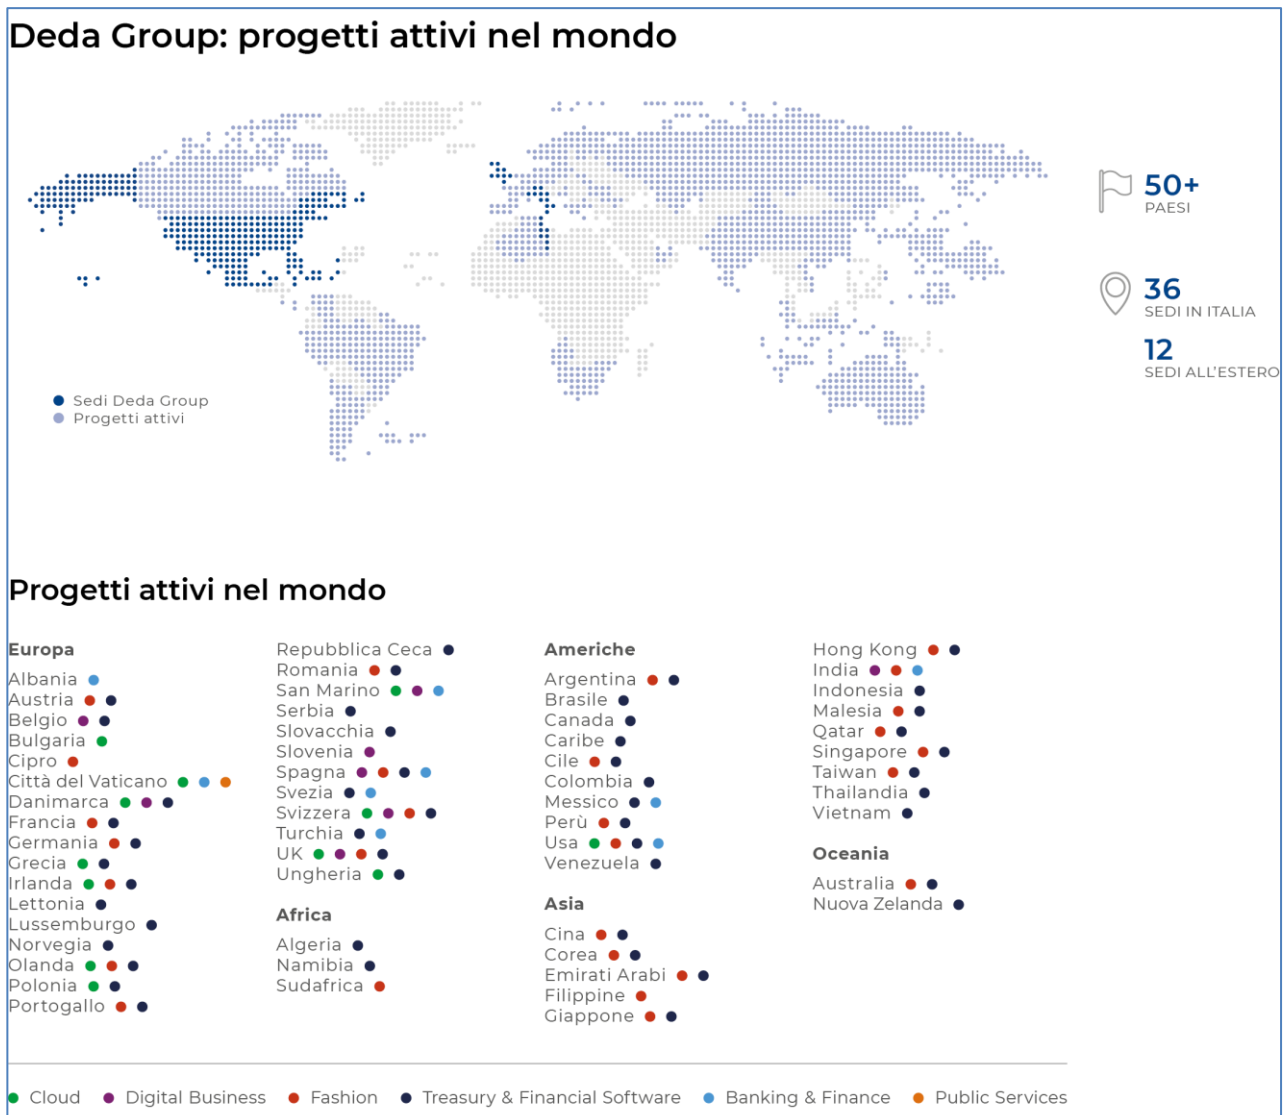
Deda Group: progetti attivi nel mondo

Sedi Deda Group
Progetti attivi

50+
PAESI

36
SEDI IN ITALIA

12
SEDI ALL'ESTERO

Progetti attivi nel mondo

Europa
Albania
Austria
Belgio
Bulgaria
Cipro
Città del Vaticano
Danimarca
Francia
Germania
Grecia
Irlanda
Lettonia
Lussemburgo
Norvegia
Olanda
Polonia
Portogallo

Repubblica Ceca
Romania
San Marino
Serbia
Slovacchia
Slovenia
Spagna
Svezia
Svizzera
Turchia
UK
Ungheria

Africa
Algeria
Namibia
Sudafrica

Americhe
Argentina
Brasile
Canada
Caribe
Cile
Colombia
Messico
Perù
Usa
Venezuela

Asia
Cina
Corea
Emirati Arabi
Filippine
Giappone

Hong Kong
India
Indonesia
Malesia
Qatar
Singapore
Taiwan
Thailandia
Vietnam

Oceania
Australia
Nuova Zelanda

Cloud Digital Business Fashion Treasury & Financial Software Banking & Finance Public Services